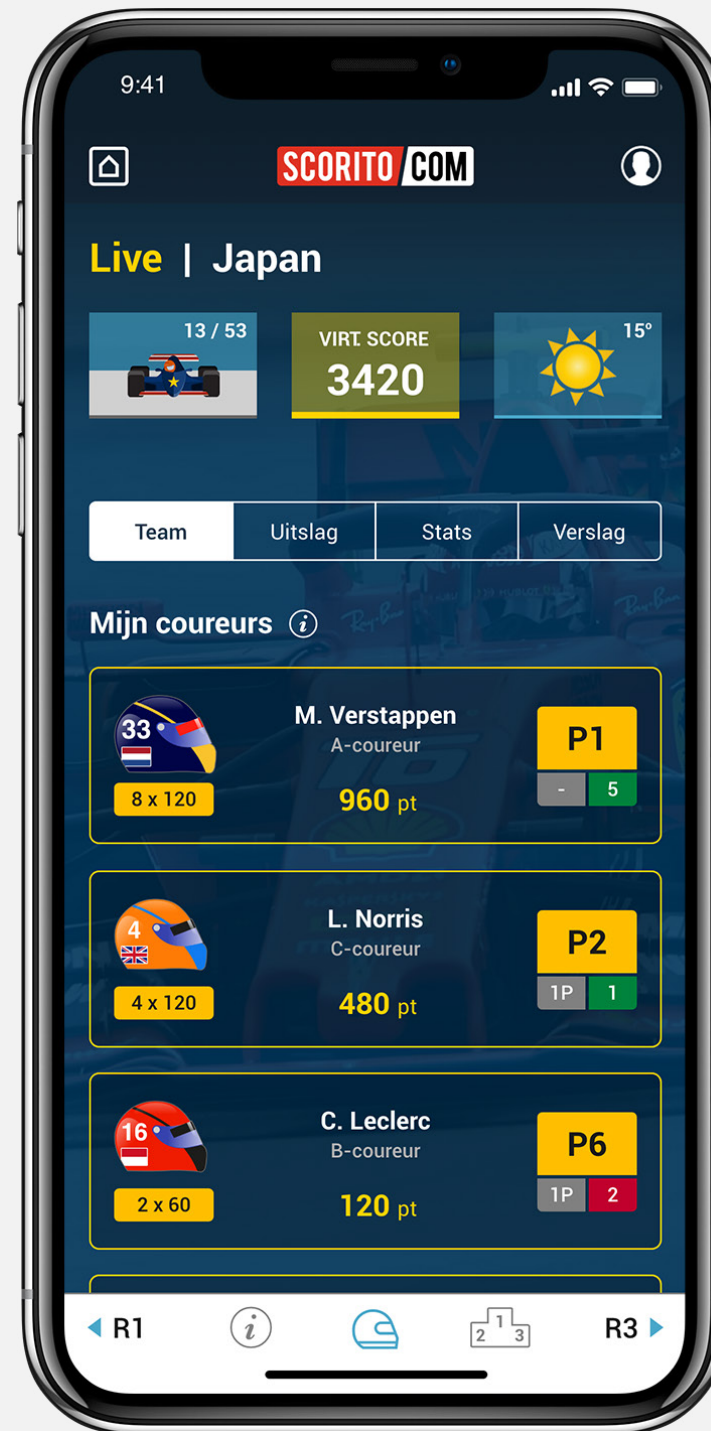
9:41

SCORITO COM

Live | Japan

13 / 53

VIRT. SCORE
3420

15°

Team | Uitslag | Stats | Verslag

Mijn coureurs

33
8 x 120
M. Verstappen
A-coureur
960 pt
P1
-
5

4
4 x 120
L. Norris
C-coureur
480 pt
P2
1P
1

16
2 x 60
C. Leclerc
B-coureur
120 pt
P6
1P
2

R1
2 1 3
R3